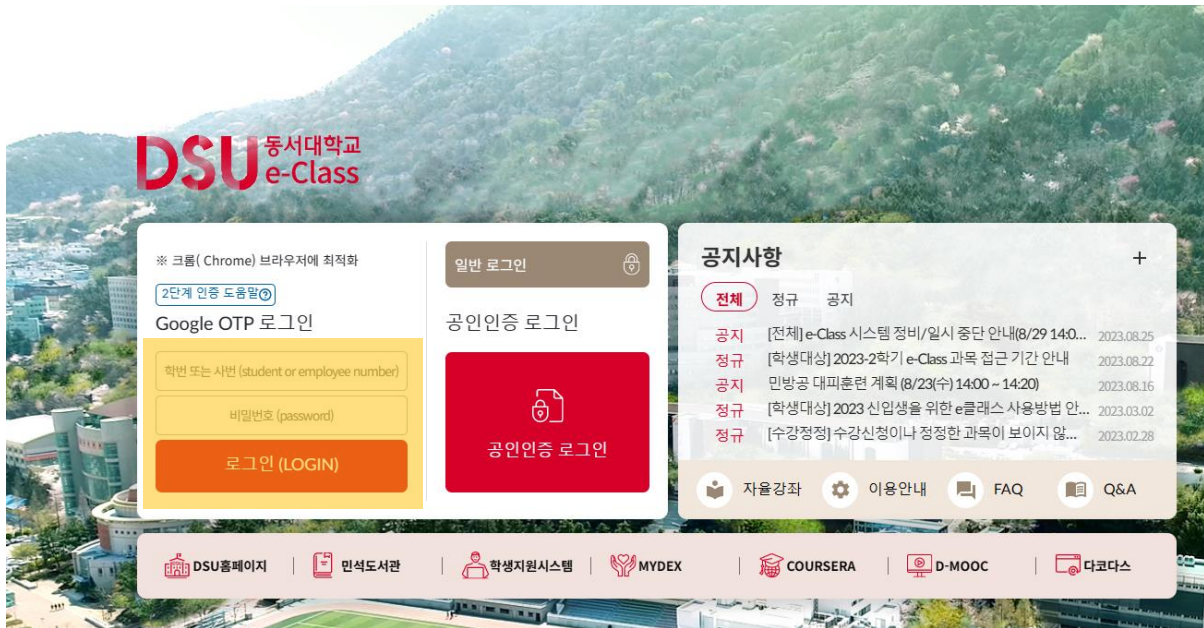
DSU 동서대학교 e-Class

※ 크롬( Chrome) 브라우저에 최적화

2단계 인증 도움말 ?

Google OTP 로그인

학번 또는 사번 (student or employee number)

비밀번호 (password)

로그인 (LOGIN)

일반 로그인

공인인증 로그인

공인인증 로그인

공지사항 +

전체 정규 공지

| | | |
|---|---|---|
| 공지 | [전체] e-Class 시스템 정비/일시 중단 안내(8/29 14:0... | 2023.08.25 |
| 정규 | [학생대상] 2023-2학기 e-Class 과목 접근 기간 안내 | 2023.08.22 |
| 공지 | 민방공 대피훈련 계획 (8/23(수) 14:00 ~ 14:20) | 2023.08.16 |
| 정규 | [학생대상] 2023 신입생을 위한 e클래스 사용방법 안... | 2023.03.02 |
| 정규 | [수강정정] 수강신청이나 정정한 과목이 보이지 않... | 2023.02.28 |

자율강좌 이용안내 FAQ Q&A

DSU홈페이지 | 민석도서관 | 학생지원시스템 | MYDEX | COURSERA | D-MOOC | 다코다스